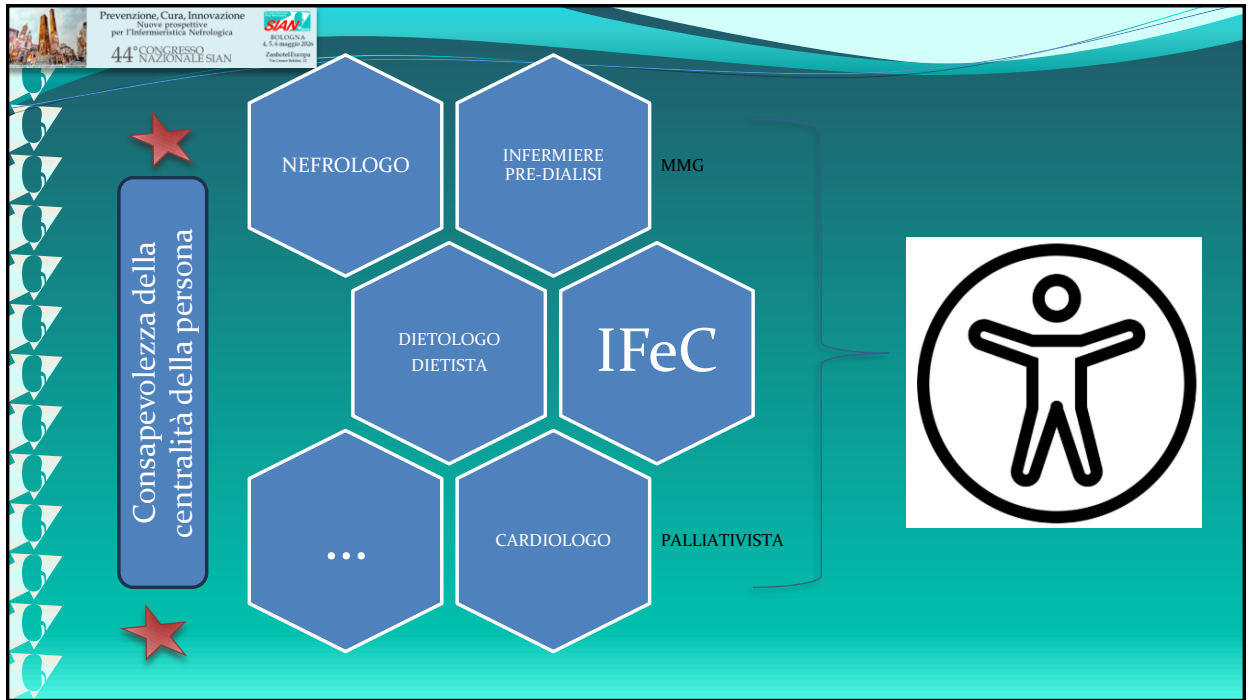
Prevenzione, Cura, Innovazione
Nuove prospettive
per l'Infermieristica Nefrologica
44° CONGRESSO NAZIONALE SIAN
SIAN
BOLOGNA
4, 5, 6 maggio 2026
Zanhotel Europa
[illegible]

Consapevolezza della centralità della persona

NEFROLOGO

INFERMIERE PRE-DIALISI

MMG

DIETOLOGO DIETISTA

IFeC

…

CARDIOLOGO

PALLIATIVISTA